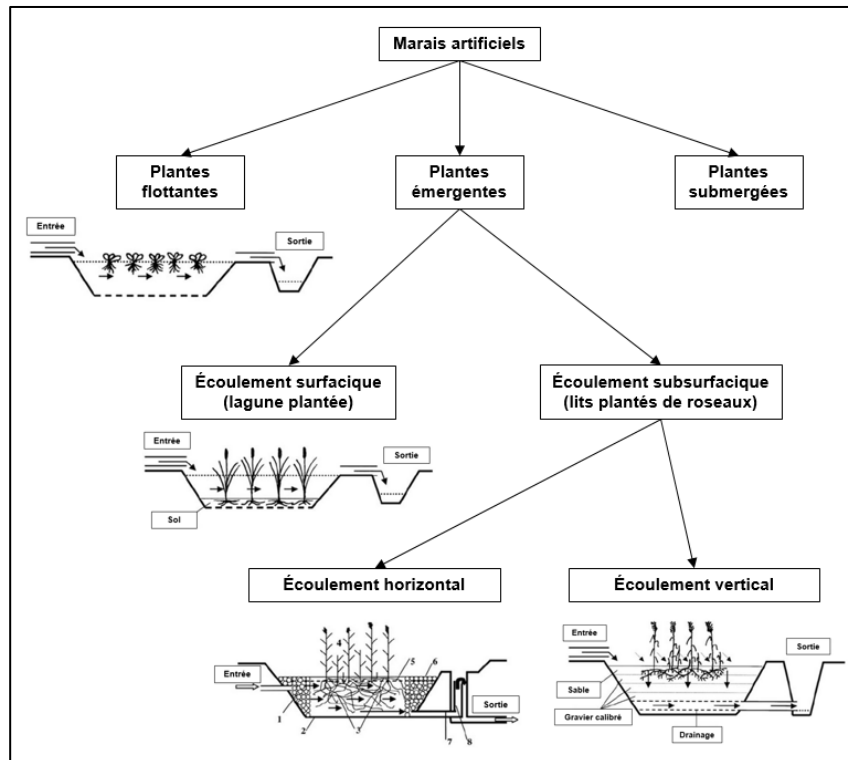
Marais artificiels

Plantes flottantes

Plantes émergentes

Plantes submergées

Entrée

Sortie

Écoulement surfacique (lagune plantée)

Écoulement subsurfacique (lits plantés de roseaux)

Entrée

Sortie

Sol

Écoulement horizontal

Écoulement vertical

Entrée

4

5

6

1

2

3

7

8

Sortie

Entrée

Sortie

Sable

Gravier calibré

Drainage